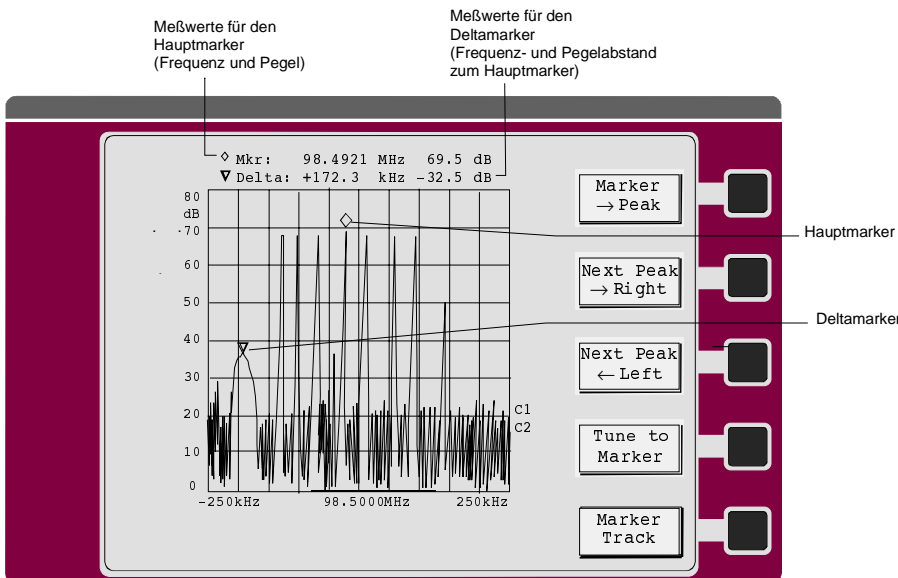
Meßwerte für den Hauptmarker (Frequenz und Pegel)

Meßwerte für den Deltamarker (Frequenz- und Pegelabstand zum Hauptmarker)

◊ Mkr: 98.4921 MHz 69.5 dB
∇ Delta: +172.3 kHz −32.5 dB

80
dB
70
60
50
40
30
20
10
0

C1
C2

−250kHz
98.5000MHz
250kHz

Marker
→ Peak

Next Peak
→ Right

Next Peak
← Left

Tune to
Marker

Marker
Track

Hauptmarker

Deltamarker